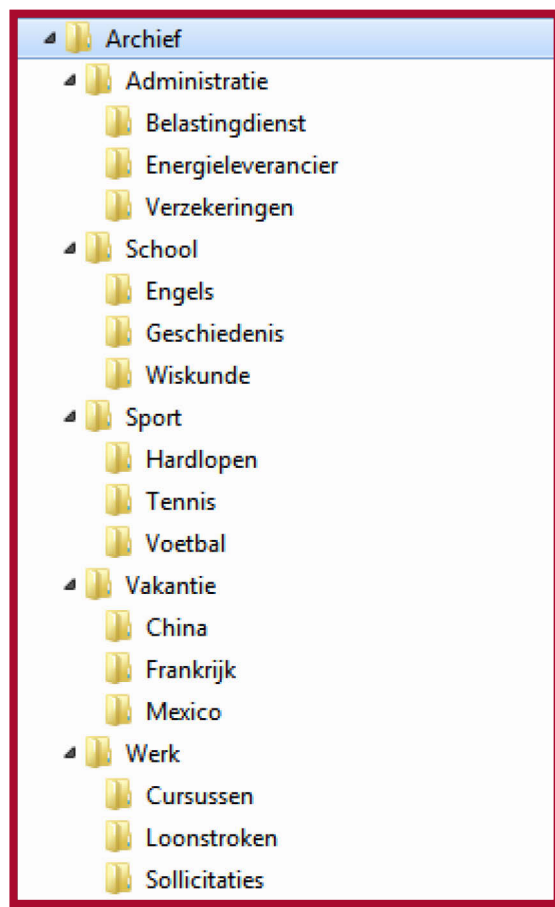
Archief
Administratie
Belastingdienst
Energieleverancier
Verzekeringen
School
Engels
Geschiedenis
Wiskunde
Sport
Hardlopen
Tennis
Voetbal
Vakantie
China
Frankrijk
Mexico
Werk
Cursussen
Loonstroken
Sollicitaties